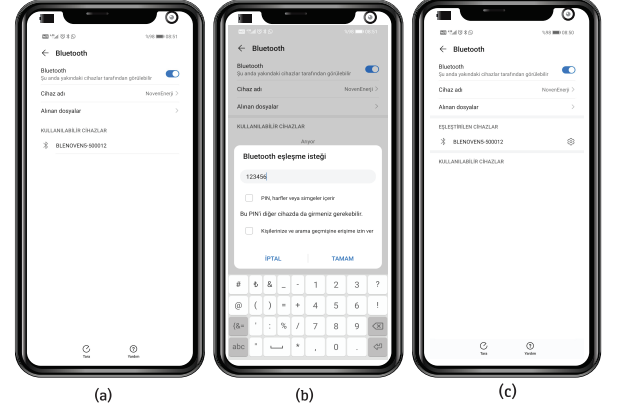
Bluetooth

Bluetooth
Şu anda yakındaki cihazlar tarafından görülebilir

Cihaz adı NovenEnerji

Alınan dosyalar

KULLANILABİLİR CİHAZLAR

BLENOVENS-500012

Tara Yardım

(a)

Bluetooth

Bluetooth
Şu anda yakındaki cihazlar tarafından görülebilir

Cihaz adı NovenEnerji

Alınan dosyalar

KULLANILABİLİR CİHAZLAR

Arıyor

Bluetooth eşleşme isteği

123456

PIN, harfler veya simgeler içerir

Bu PIN'i diğer cihazda da girmeniz gerekebilir.

Kişilerinize ve arama geçmişine erişime izin ver

İPTAL TAMAM

| # | & | & | _ | - | 1 | 2 | 3 | ? |
|---|---|---|---|---|---|---|---|---|
| @ | ( | ) | = | + | 4 | 5 | 6 | ! |
| {&= | ' | : | % | / | 7 | 8 | 9 | ⌫ |
| abc | " | ⎵ | * | , | 0 | . | ↵ | |

(b)

Bluetooth

Bluetooth
Şu anda yakındaki cihazlar tarafından görülebilir

Cihaz adı NovenEnerji

Alınan dosyalar

EŞLEŞTİRİLEN CİHAZLAR

BLENOVENS-500012

KULLANILABİLİR CİHAZLAR

Tara Yardım

(c)